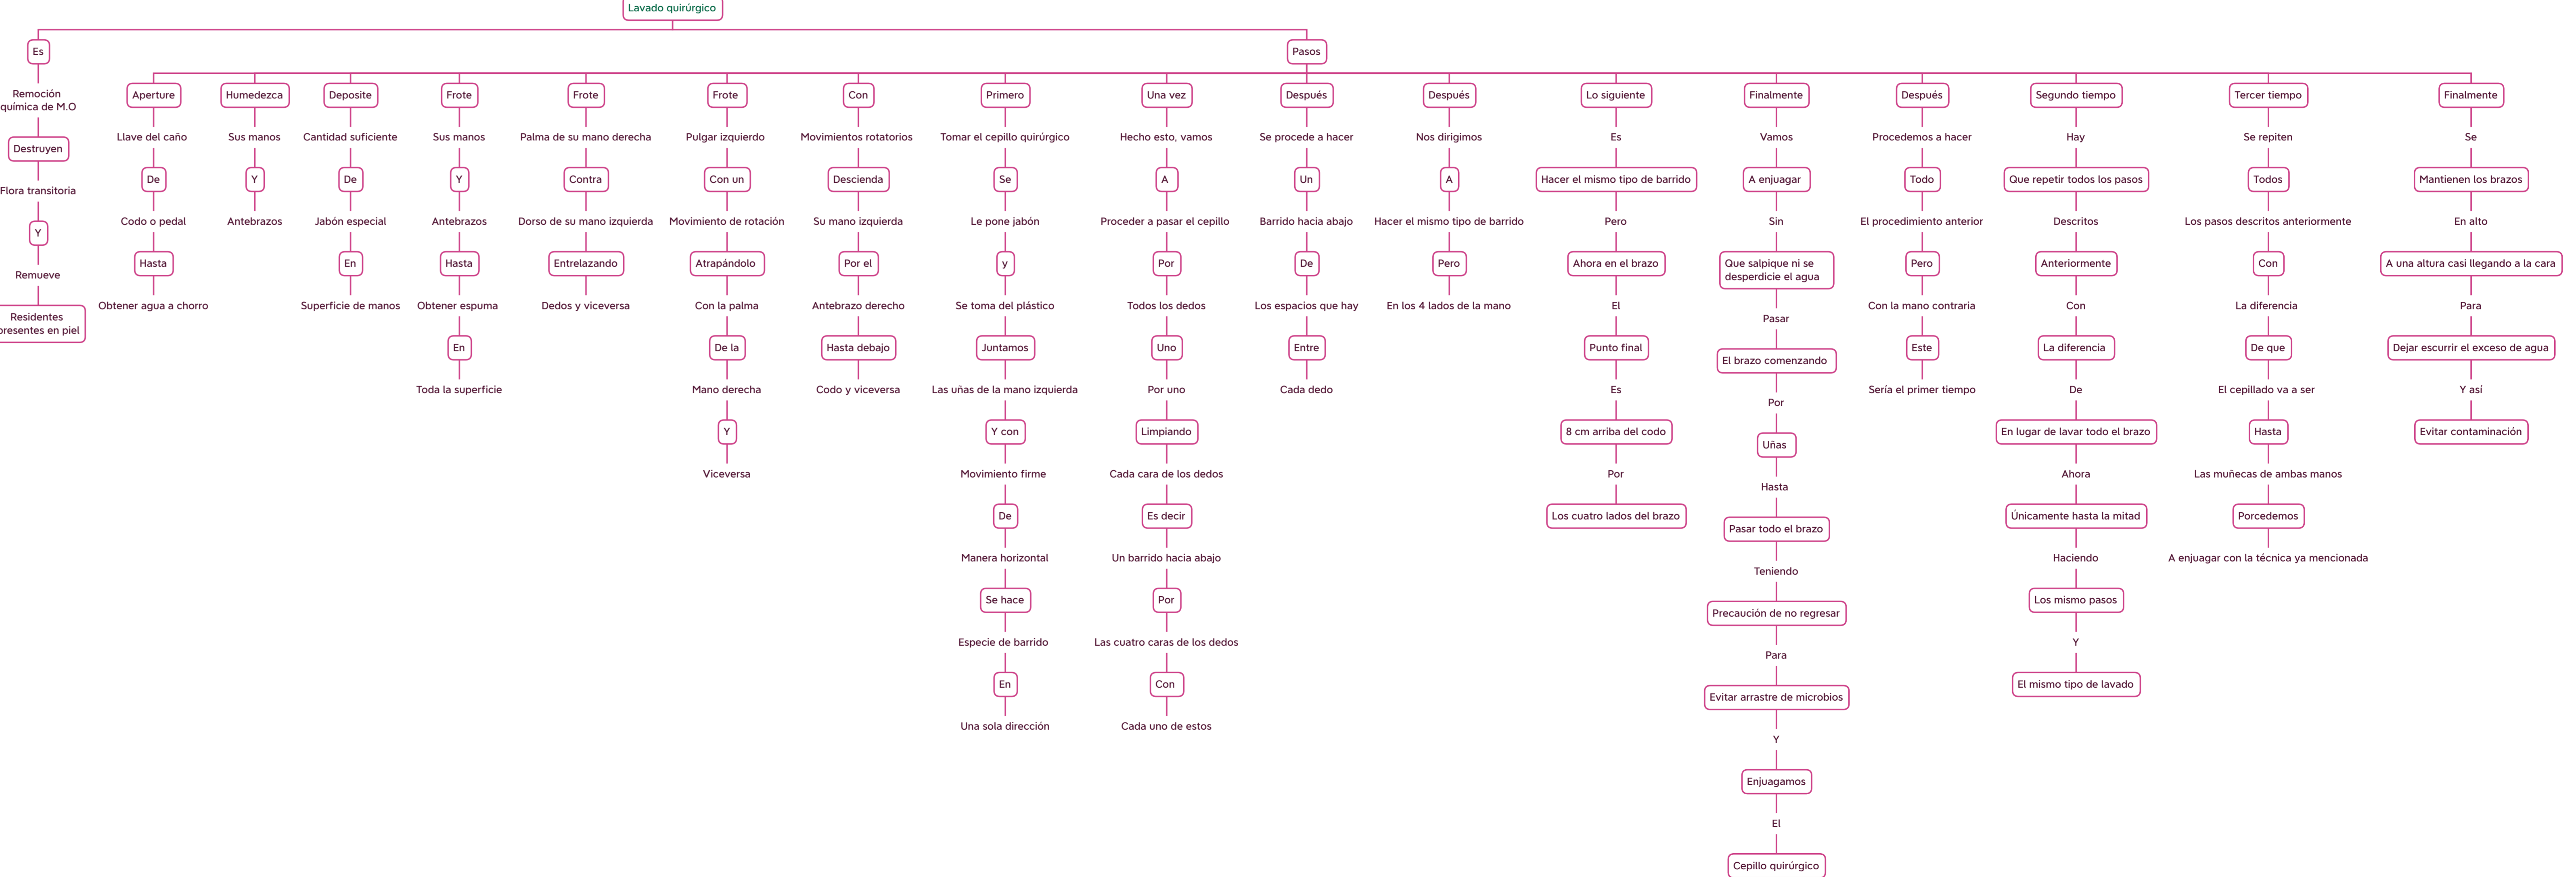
Lavado quirúrgico

Es
Remoción química de M.O
Destruyen
Flora transitoria
Y
Remueve
Residentes presentes en piel

Pasos

Aperture
Llave del caño
De
Codo o pedal
Hasta
Obtener agua a chorro

Humedezca
Sus manos
Y
Antebrazos

Deposite
Cantidad suficiente
De
Jabón especial
En
Superficie de manos

Frote
Sus manos
Y
Antebrazos
Hasta
Obtener espuma
En
Toda la superficie

Frote
Palma de su mano derecha
Contra
Dorso de su mano izquierda
Entrelazando
Dedos y viceversa

Frote
Pulgar izquierdo
Con un
Movimiento de rotación
Atrapándolo
Con la palma
De la
Mano derecha
Y
Viceversa

Con
Movimientos rotatorios
Descienda
Su mano izquierda
Por el
Antebrazo derecho
Hasta debajo
Codo y viceversa

Primero
Tomar el cepillo quirúrgico
Se
Le pone jabón
y
Se toma del plástico
Juntamos
Las uñas de la mano izquierda
Y con
Movimiento firme
De
Manera horizontal
Se hace
Especie de barrido
En
Una sola dirección

Una vez
Hecho esto, vamos
A
Proceder a pasar el cepillo
Por
Todos los dedos
Uno
Por uno
Limpiando
Cada cara de los dedos
Es decir
Un barrido hacia abajo
Por
Las cuatro caras de los dedos
Con
Cada uno de estos

Después
Se procede a hacer
Un
Barrido hacia abajo
De
Los espacios que hay
Entre
Cada dedo

Después
Nos dirigimos
A
Hacer el mismo tipo de barrido
Pero
En los 4 lados de la mano

Lo siguiente
Es
Hacer el mismo tipo de barrido
Pero
Ahora en el brazo
El
Punto final
Es
8 cm arriba del codo
Por
Los cuatro lados del brazo

Finalmente
Vamos
A enjuagar
Sin
Que salpique ni se desperdicie el agua
Pasar
El brazo comenzando
Por
Uñas
Hasta
Pasar todo el brazo
Teniendo
Precaución de no regresar
Para
Evitar arrastre de microbios
Y
Enjuagamos
El
Cepillo quirúrgico

Después
Procedemos a hacer
Todo
El procedimiento anterior
Pero
Con la mano contraria
Este
Sería el primer tiempo

Segundo tiempo
Hay
Que repetir todos los pasos
Descritos
Anteriormente
Con
La diferencia
De
En lugar de lavar todo el brazo
Ahora
Únicamente hasta la mitad
Haciendo
Los mismo pasos
Y
El mismo tipo de lavado

Tercer tiempo
Se repiten
Todos
Los pasos descritos anteriormente
Con
La diferencia
De que
El cepillado va a ser
Hasta
Las muñecas de ambas manos
Porcedemos
A enjuagar con la técnica ya mencionada

Finalmente
Se
Mantienen los brazos
En alto
A una altura casi llegando a la cara
Para
Dejar escurrir el exceso de agua
Y así
Evitar contaminación